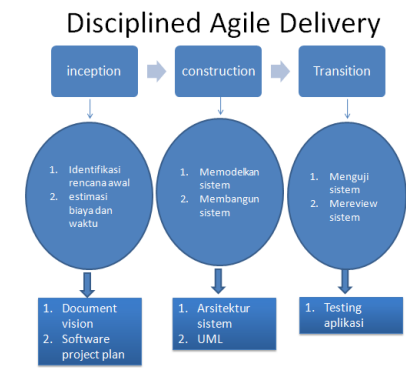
Disciplined Agile Delivery

inception

construction

Transition

1. Identifikasi rencana awal
2. estimasi biaya dan waktu

1. Memodelkan sistem
2. Membangun sistem

1. Menguji sistem
2. Mereview sistem

1. Document vision
2. Software project plan

1. Arsitektur sistem
2. UML

1. Testing aplikasi